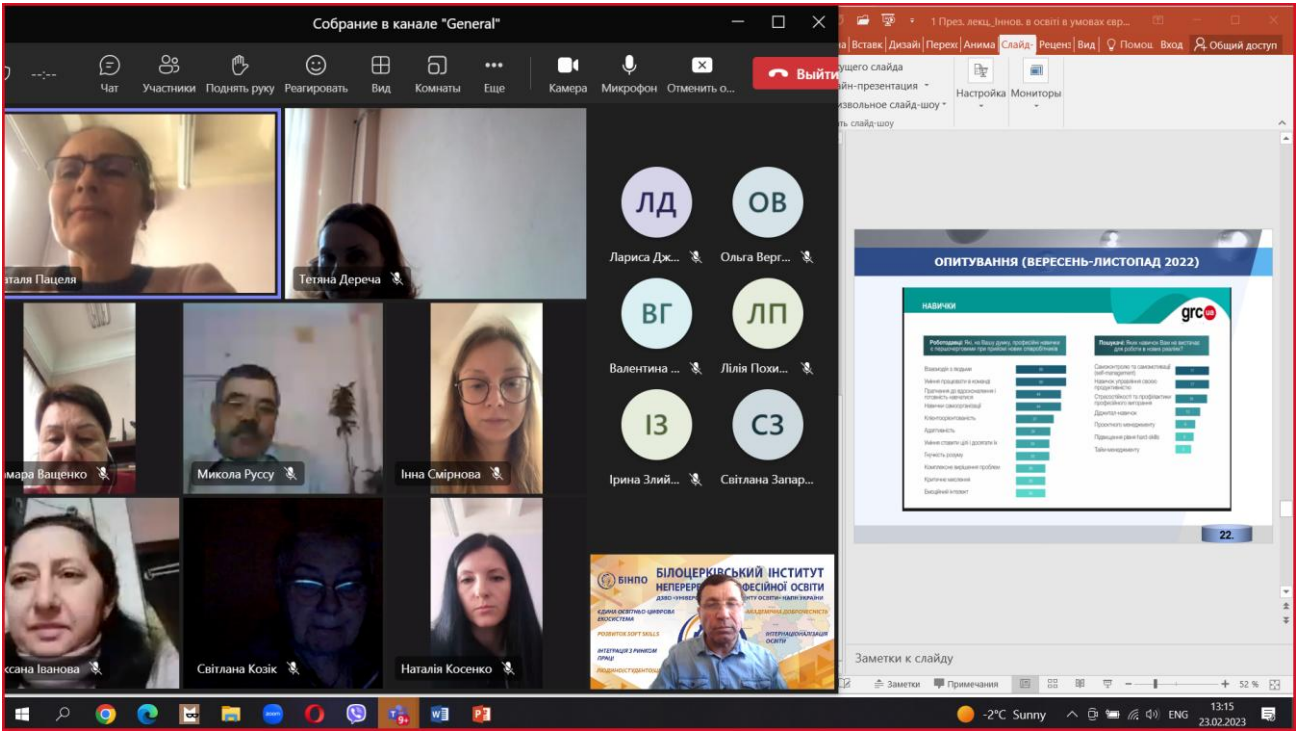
Собрание в канале "General"

--:-- Чат Участники Поднять руку Реагировать Вид Комнаты Еще Камера Микрофон Отменить о... Выйти

1 През. лекц._Іннов. в освіті в умовах євр...

Вставк Дизайн Перех Анима Слайд- Реценз Вид Помощ Вход Общий доступ

ущего слайда
йн-презентация
извольное слайд-шоу
ть слайд-шоу

Настройка Мониторы

аталя Пацеля
Тетяна Дереча
ЛД Лариса Дж...
ОВ Ольга Верг...
ВГ Валентина ...
ЛП Лілія Похи...
ІЗ Ірина Злий...
СЗ Світлана Запар...
мара Ващенко
Микола Руссу
Інна Смірнова
ксана Іванова
Світлана Козік
Наталія Косенко

ОПИТУВАННЯ (ВЕРЕСЕНЬ-ЛИСТОПАД 2022)

НАВИЧКИ

grc ua

Роботодавці: Які, на Вашу думку, професійні навички є першочерговими при прийомі нових співробітників

Взаємодія з людьми
Уміння працювати в команді
Прагнення до вдосконалення і готовність навчатися
Навички самоорганізації
Клієнтоорієнтованість
Адаптивність
Уміння ставити цілі і досягати їх
Гнучкість розуму
Комплексне вирішення проблем
Критичне мислення
Емоційний інтелект

Пошукачі: Яких навичок Вам не вистачає для роботи в нових реаліях?

Самоконтроль та самомотивації (self-management)
Навичок управління своєю продуктивністю
Стресостійкості та профілактики професійного вигорання
Діджитал навичок
Проектного менеджменту
Підвищення рівня hard skills
Тайм-менеджменту

22.

БІНПО БІЛОЦЕРКІВСЬКИЙ ІНСТИТУТ НЕПЕРЕР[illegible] ФЕСІЙНОЇ ОСВІТИ
ДЗВО «УНІВЕР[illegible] ОСВІТИ» НАПН УКРАЇНИ
ЄДИНА ОСВІТНЬО-ЦИФРОВА ЕКОСИСТЕМА
АКАДЕМІЧНА ДОБРОЧЕСНІСТЬ
РОЗВИТОК SOFT SKILLS
ІНТЕРНАЦІОНАЛІЗАЦІЯ ОСВІТИ
ІНТЕГРАЦІЯ З РИНКОМ ПРАЦІ
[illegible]

Заметки к слайду

Заметки Примечания 52 %

-2°C Sunny ENG 13:15 23.02.2023